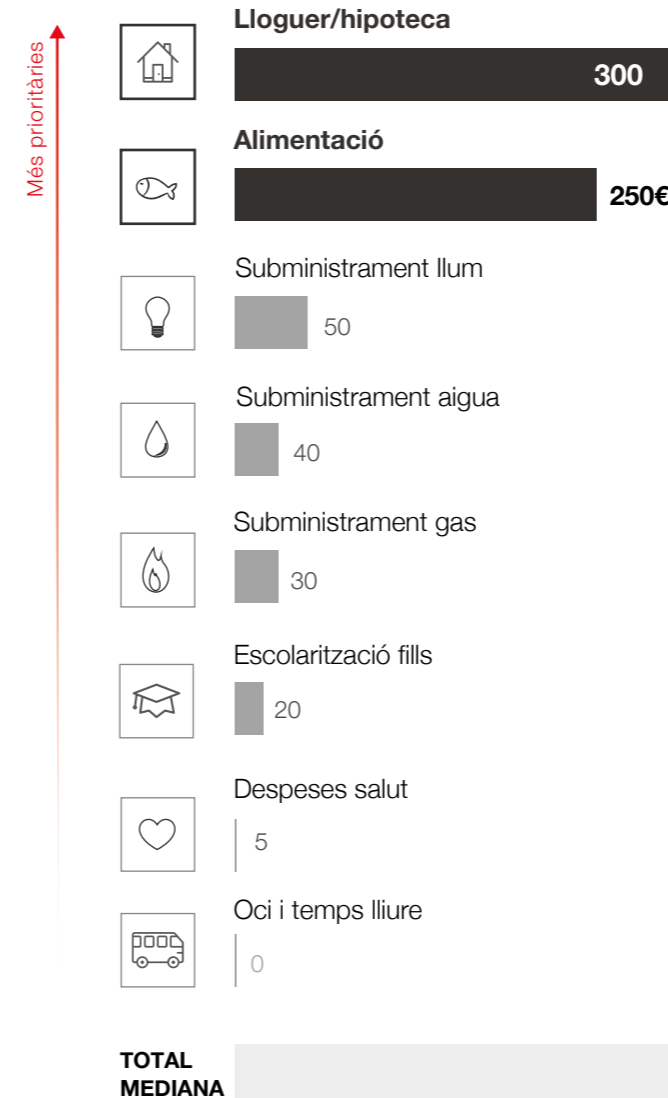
Més prioritàries

Lloguer/hipoteca

300

Alimentació

250€

Subministrament llum

50

Subministrament aigua

40

Subministrament gas

30

Escolarització fills

20

Despeses salut

5

Oci i temps lliure

0

TOTAL MEDIANA